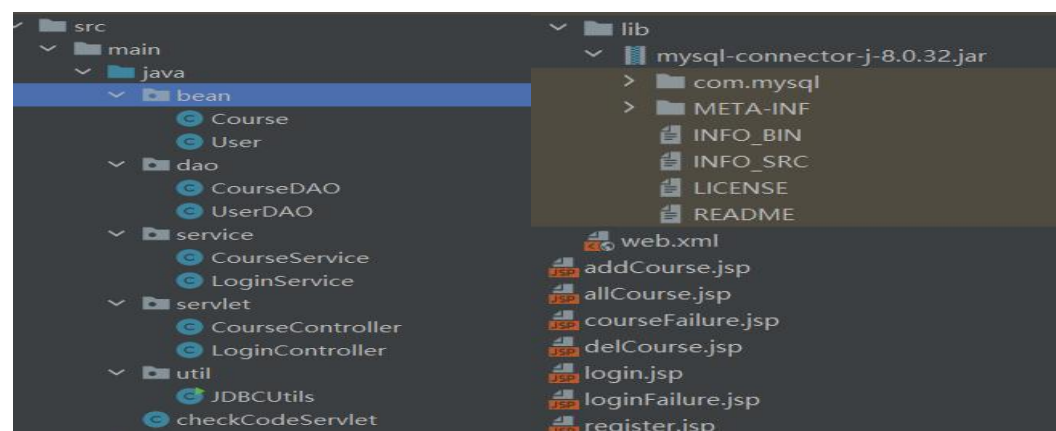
src
main
java
bean
Course
User
dao
CourseDAO
UserDAO
service
CourseService
LoginService
servlet
CourseController
LoginController
util
JDBCUtils
checkCodeServlet

lib
mysql-connector-j-8.0.32.jar
com.mysql
META-INF
INFO_BIN
INFO_SRC
LICENSE
README
web.xml
addCourse.jsp
allCourse.jsp
courseFailure.jsp
delCourse.jsp
login.jsp
loginFailure.jsp
register.jsp